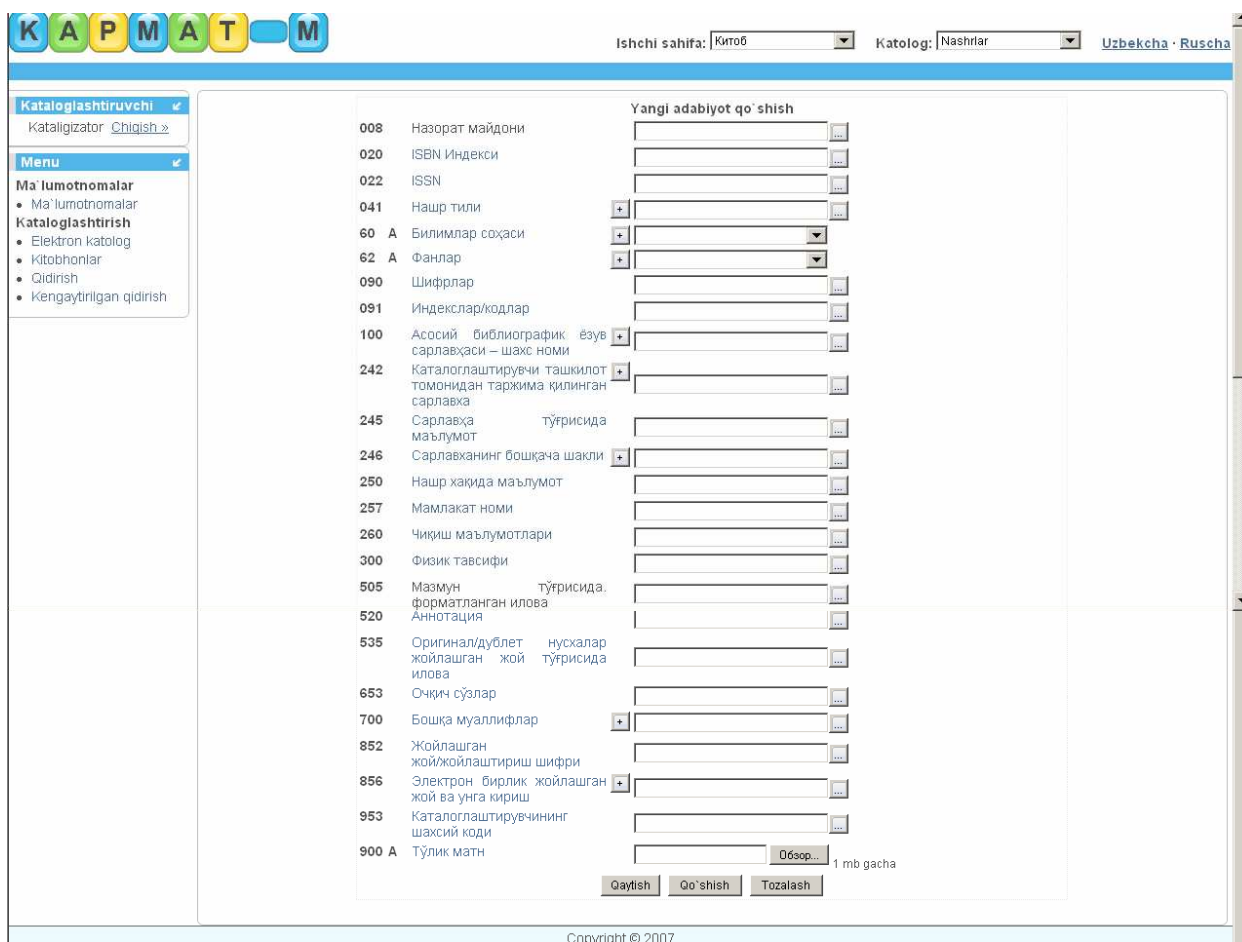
K A P M A T M

Ishchi sahifa: Китоб Katolog: Nashrlar Uzbekcha · Ruscha

Kataloglashtiruvchi
Kataligizator Chiqish »

Menu
Ma`lumotnomalar
• Ma`lumotnomalar
Kataloglashtirish
• Elektron katolog
• Kitobhonlar
• Qidirish
• Kengaytirilgan qidirish

Yangi adabiyot qo`shish

| | |
|---|---|
| 008 | Назорат майдони |
| 020 | ISBN Индекси |
| 022 | ISSN |
| 041 | Нашр тили |
| 60 A | Билимлар соҳаси |
| 62 A | Фанлар |
| 090 | Шифрлар |
| 091 | Индекслар/кодлар |
| 100 | Асосий библиографик ёзув сарлавҳаси – шахс номи |
| 242 | Каталоглаштирувчи ташкилот томонидан таржима қилинган сарлавҳа |
| 245 | Сарлавҳа тўғрисида маълумот |
| 246 | Сарлавҳанинг бошқача шакли |
| 250 | Нашр ҳақида маълумот |
| 257 | Мамлакат номи |
| 260 | Чиқиш маълумотлари |
| 300 | Физик тавсифи |
| 505 | Мазмун тўғрисида форматланган илова |
| 520 | Аннотация |
| 535 | Оригинал/дублет нусхалар жойлашган жой тўғрисида илова |
| 653 | Очкич сўзлар |
| 700 | Бошқа муаллифлар |
| 852 | Жойлашган жой/жойлаштириш шифри |
| 856 | Электрон бирлик жойлашган жой ва унга кириш |
| 953 | Каталоглаштирувчининг шахсий коди |
| 900 A | Тўлик матн |

Обзор... 1 mb gacha

Qaytish Qo`shish Tozalash

Copyright © 2007